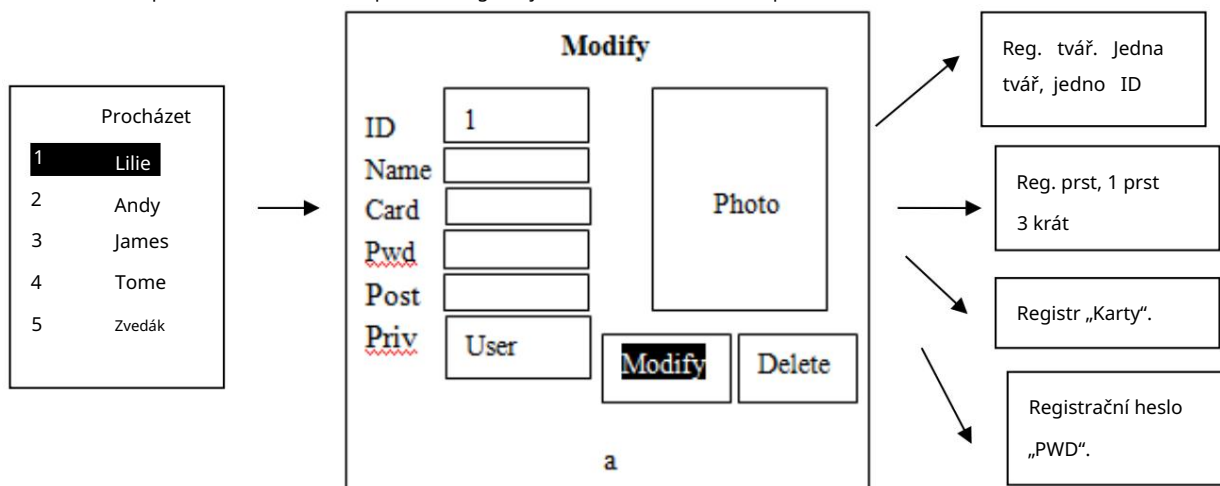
Procházet
1 Lilie
2 Andy
3 James
4 Tome
5 Zvedák

Modify

ID 1
Name
Card
Pwd
Post
Priv User

Photo

Modify Delete

a

Reg. tvář. Jedna tvář, jedno ID

Reg. prst, 1 prst 3 krát

Registr „Karty“.

Registrační heslo „PWD“.